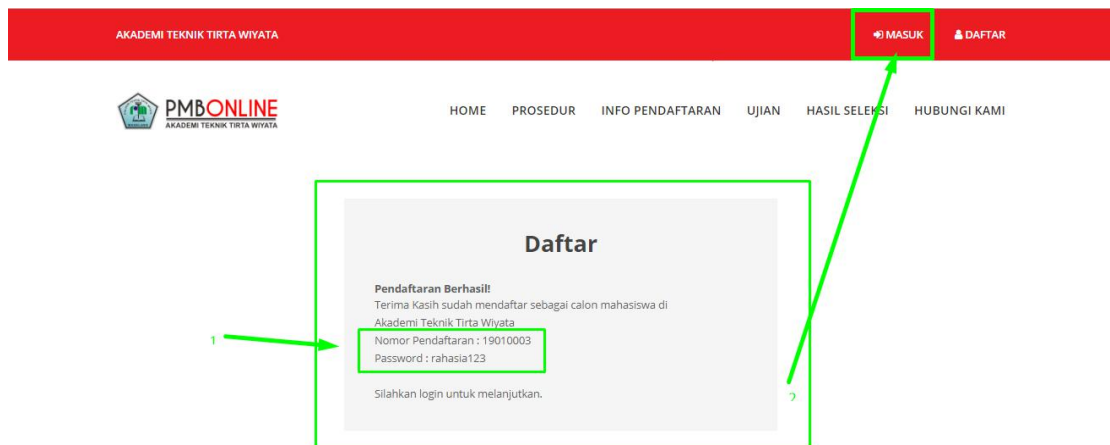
AKADEMI TEKNIK TIRTA WIYATA

MASUK

DAFTAR

PMBONLINE
AKADEMI TEKNIK TIRTA WIYATA

HOME PROSEDUR INFO PENDAFTARAN UJIAN HASIL SELEKSI HUBUNGI KAMI

Daftar

Pendaftaran Berhasil!
Terima Kasih sudah mendaftar sebagai calon mahasiswa di Akademi Teknik Tirta Wiyata
Nomor Pendaftaran : 19010003
Password : rahasia123

Silahkan login untuk melanjutkan.

1

2